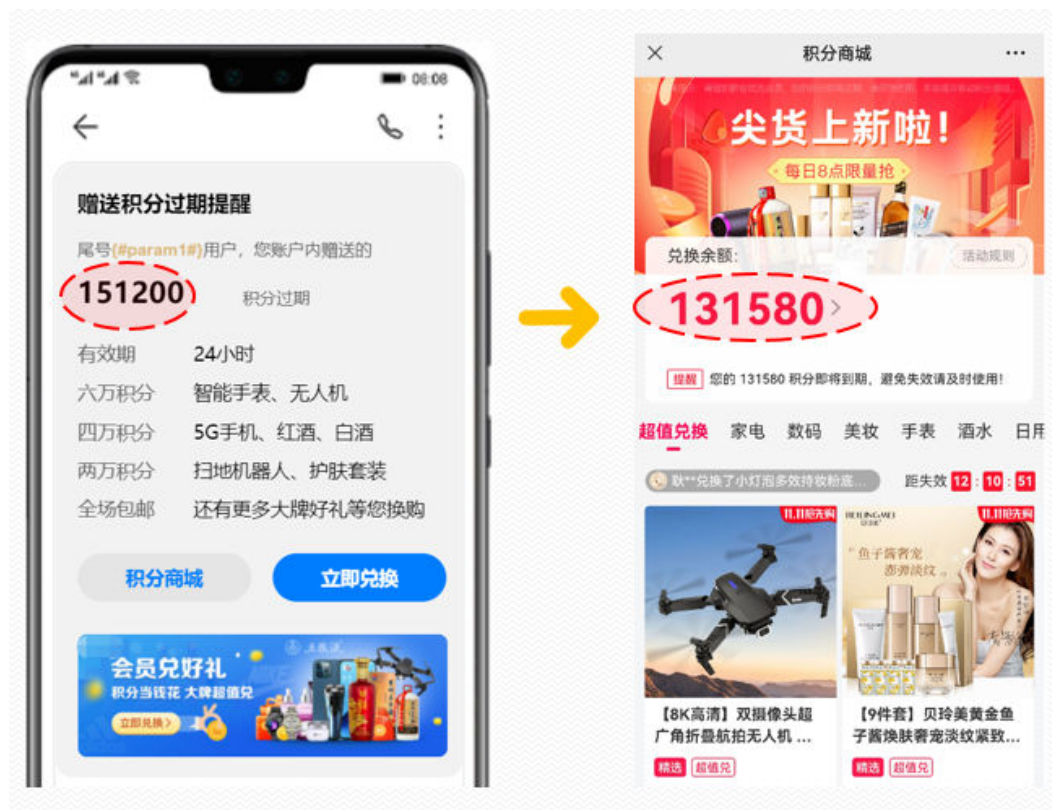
08:08

赠送积分过期提醒

尾号{#param1#}用户，您账户内赠送的

151200 积分过期

| | |
|---|---|
| 有效期 | 24小时 |
| 六万积分 | 智能手表、无人机 |
| 四万积分 | 5G手机、红酒、白酒 |
| 两万积分 | 扫地机器人、护肤套装 |
| 全场包邮 | 还有更多大牌好礼等您换购 |

积分商城 立即兑换

会员兑好礼
积分当钱花 大牌超值兑
立即兑换

积分商城

尖货上新啦!
每日8点限量抢

兑换余额: 活动规则

131580

提醒 您的 131580 积分即将到期，避免失效请及时使用!

超值兑换 家电 数码 美妆 手表 酒水 日用

耿**兑换了小灯泡多效持妆粉底... 距失效 12 : 10 : 51

11.11抢先购

11.11抢先购

鱼子酱奢宠 赛弹淡纹

【8K高清】双摄像头超广角折叠航拍无人机 ...

精选 超值兑

【9件套】贝玲美黄金鱼子酱焕肤奢宠淡纹紧致...

精选 超值兑